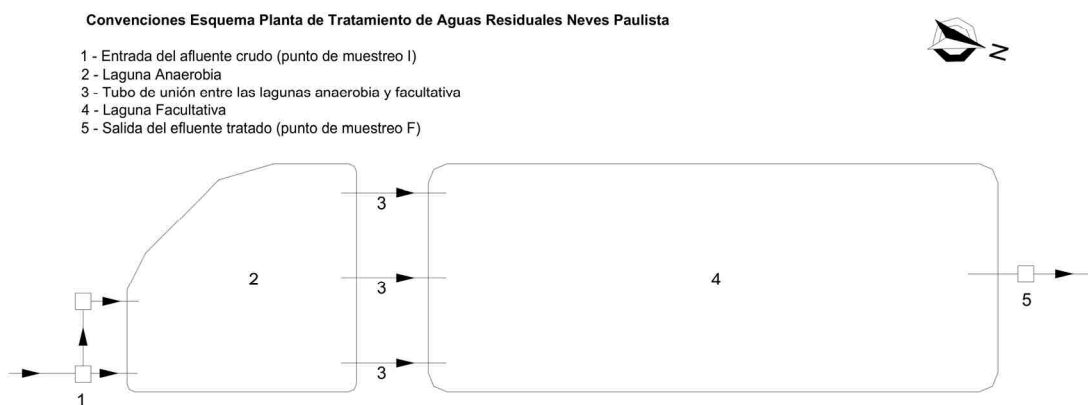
Convenciones Esquema Planta de Tratamiento de Aguas Residuales Neves Paulista

N

1 - Entrada del afluente crudo (punto de muestreo I)
2 - Laguna Anaerobia
3 - Tubo de unión entre las lagunas anaerobia y facultativa
4 - Laguna Facultativa
5 - Salida del efluente tratado (punto de muestreo F)

3
2
3
4
5
3
1